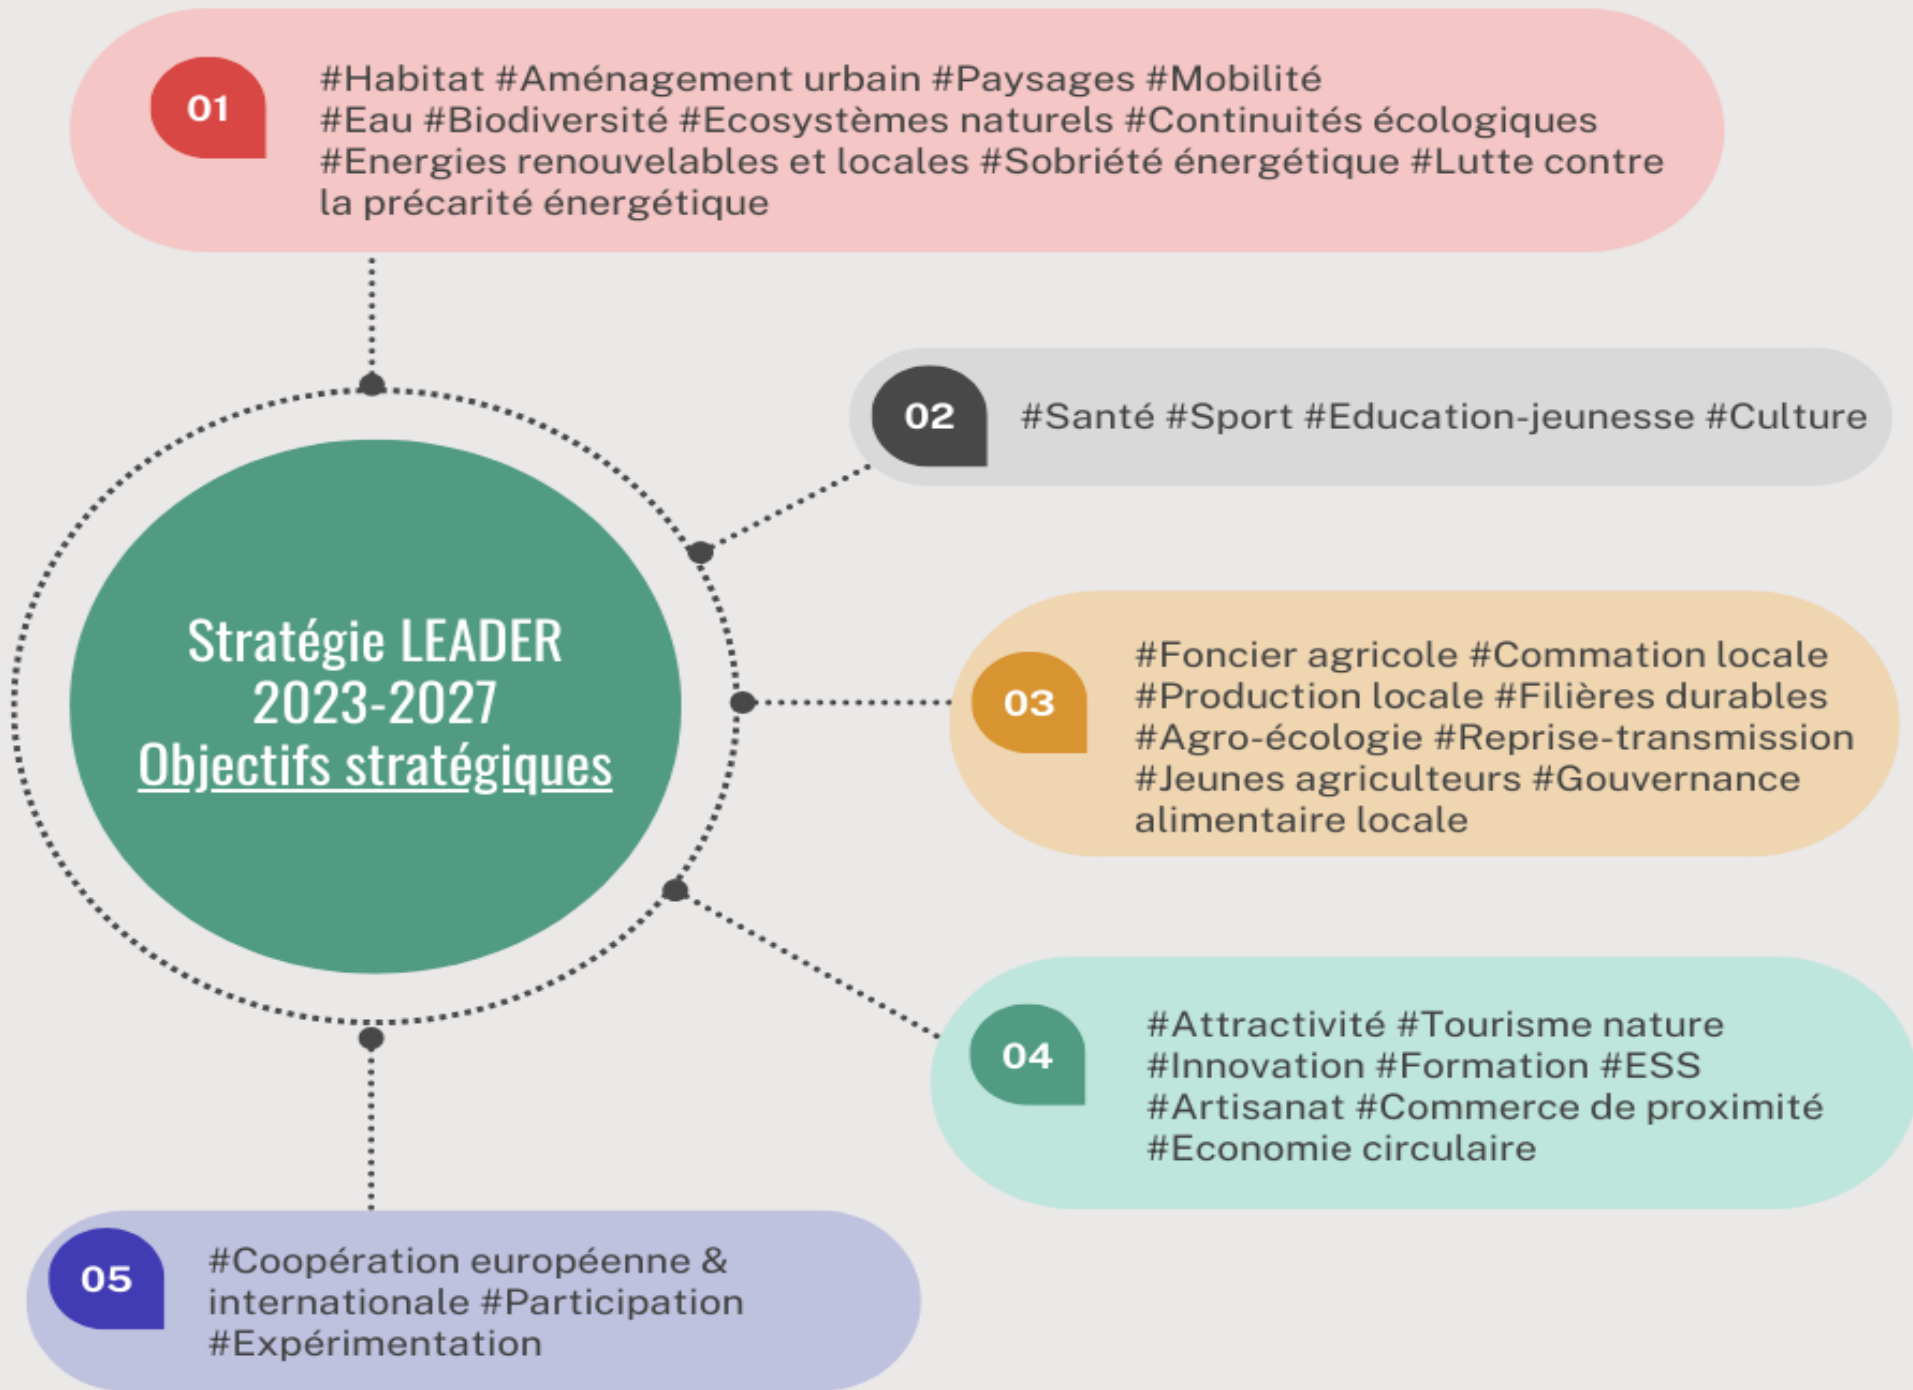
01

#Habitat #Aménagement urbain #Paysages #Mobilité #Eau #Biodiversité #Ecosystèmes naturels #Continuités écologiques #Energies renouvelables et locales #Sobriété énergétique #Lutte contre la précarité énergétique

02

#Santé #Sport #Education-jeunesse #Culture

Stratégie LEADER 2023-2027 Objectifs stratégiques

03

#Foncier agricole #Commation locale #Production locale #Filières durables #Agro-écologie #Reprise-transmission #Jeunes agriculteurs #Gouvernance alimentaire locale

04

#Attractivité #Tourisme nature #Innovation #Formation #ESS #Artisanat #Commerce de proximité #Economie circulaire

05

#Coopération européenne & internationale #Participation #Expérimentation